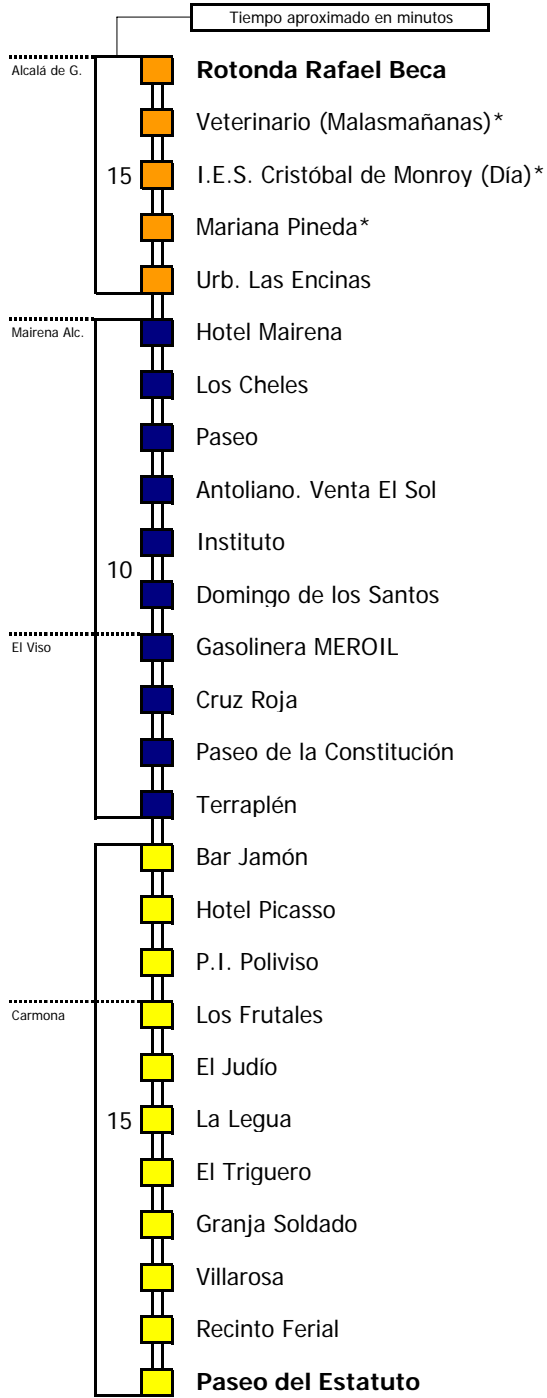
Tiempo aproximado en minutos

Alcalá de G.

Rotonda Rafael Beca

Veterinario (Malasmañanas)*

15

I.E.S. Cristóbal de Monroy (Día)*

Mariana Pineda*

Urb. Las Encinas

Mairena Alc.

Hotel Mairena

Los Cheles

Paseo

Antoliano. Venta El Sol

Instituto

10

Domingo de los Santos

El Viso

Gasolinera MEROIL

Cruz Roja

Paseo de la Constitución

Terraplén

Bar Jamón

Hotel Picasso

P.I. Poliviso

Carmona

Los Frutales

El Judío

15

La Legua

El Triguero

Granja Soldado

Villarosa

Recinto Ferial

Paseo del Estatuto